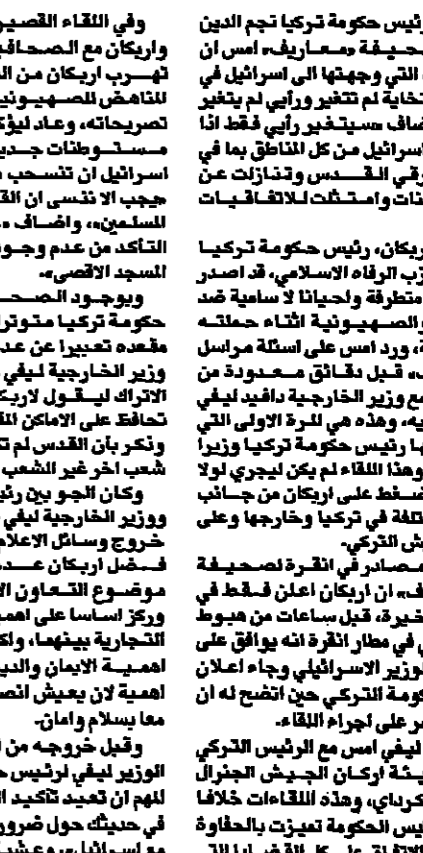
وفي اللقاء القصير
واربكان مع الصحافة
تهرب اربكان من الـ
الناهض للصهيونية
تصريحاته، وعاد ليؤكد
مستوطنات جديدة
اسرائيل ان تنسحب
حيجب الا ننسى ان القدس
المسلمين، واضاف
التأكد من عدم وجود
المسجد الاقصى».

وبوجود الصحف
حكومة تركيا متوتر
مقعده تعبيرا عن عدم
وزير الخارجية ليفي
الاتراك ليقول لاربكان
تحافظ على الاماكن المقدسة
ونكر بان القدس لم تكن
شعب اخر غير الشعب

وكان الجو بين رئيس
ووزير الخارجية ليفي
خروج وسائل الاعلام
فضل اربكان عدم
موضوع التعاون الـ
وركز اساسا على اهمية
التجارية بينهما، واكد
اهمية الايمان والدين
اهمية لان يعيش انصار
معا بسلام وامان.

وقبل خروجه من اللقاء
الوزير ليفي لرئيس حكومة
المهم ان تعيد تأكيد
في حديثك حول ضرورة
مع اسرائيل وعشية

رئيس حكومة تركيا نجم الدين
صحيفة «معاريف» امس ان
التي وجهتها الى اسرائيل في
انتخابية لم تتغير ورأيي لم يتغير
واضاف «سيتغير رأيي فقط اذا
اسرائيل من كل المناطق بما في
شرقي القدس وتنازلت عن
المستوطنات وامتثلت للاتفاقيات

اربكان، رئيس حكومة تركيا
حزب الرفاه الاسلامي، قد اصدر
متطرفة واحيانا لا سامية ضد
و الصهيونية اثناء حملته
ة، ورد امس على اسئلة مراسل
ف» قبل دقائق معدودة من
مع وزير الخارجية دافيد ليفي
يه، وهذه هي المرة الاولى التي
ها رئيس حكومة تركيا وزيرا
وهذا اللقاء لم يكن ليجري لولا
ضغط على اربكان من جانب
ختلفة في تركيا وخارجها وعلى
يش التركي.

مصادر في انقرة لصحيفة
ف» ان اربكان اعلن فقط في
اخيرة، قبل ساعات من هبوط
في مطار انقرة انه يوافق على
لوزير الاسرائيلي وجاء اعلان
حكومة التركي حين اتضح له ان
مر على اجراء اللقاء.

ليفي امس مع الرئيس التركي
يئة اركان الجيش الجنرال
كرداي، وهذه اللقاءات خلافا
ئيس الحكومة تميزت بالحفاوة
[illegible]